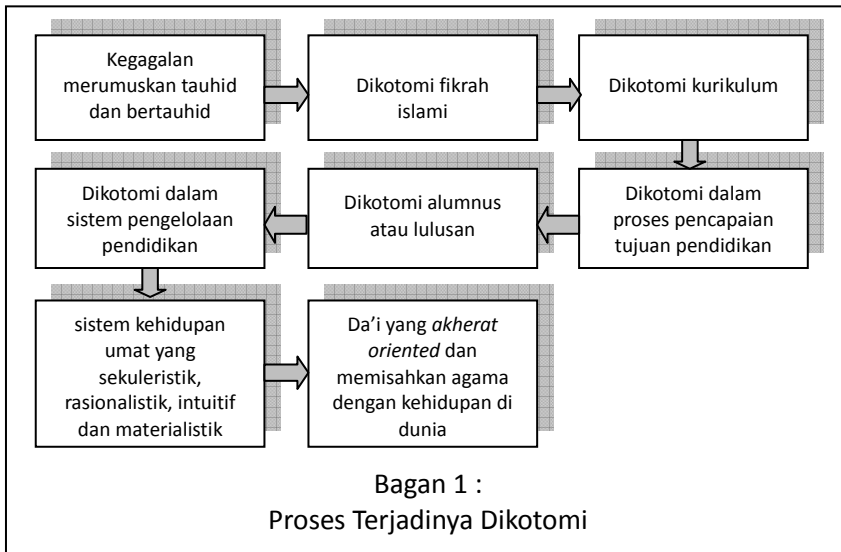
Kegagalan merumuskan tauhid dan bertauhid

Dikotomi fikrah islami

Dikotomi kurikulum

Dikotomi dalam proses pencapaian tujuan pendidikan

Dikotomi alumnus atau lulusan

Dikotomi dalam sistem pengelolaan pendidikan

sistem kehidupan umat yang sekuleristik, rasionalistik, intuitif dan materialistik

Da'i yang *akherat oriented* dan memisahkan agama dengan kehidupan di dunia

Bagan 1 :
Proses Terjadinya Dikotomi